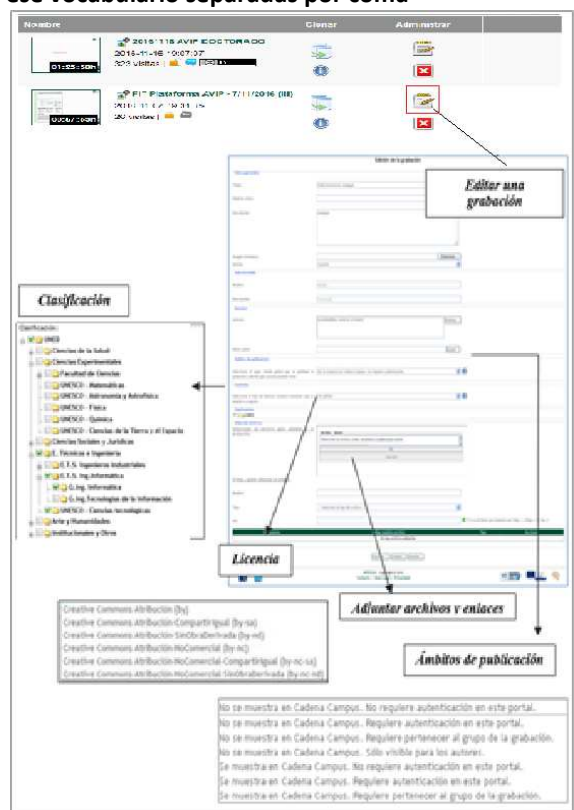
Use vocabulario separadas por coma

| Nombre | Clonar | Administrar |
|---|---|---|
| 2015115 AVIP DOCTORADO 2015-11-16 10:07:37 323 visitas | | |
| FIT Plataforma AVIP - 7/11/2016 (III) 2016-11-12 10:31:15 30 visitas | | |

Editar una grabación

Clasificación

Clasificación
UNED
Ciencias de la Salud
Ciencias Experimentales
Facultad de Ciencias
UNESCO - Matemáticas
UNESCO - Astronomía y Astrofísica
UNESCO - Física
UNESCO - Química
UNESCO - Ciencias de la Tierra y el Espacio
Ciencias Sociales y Jurídicas
E. Técnicas e Ingeniería
E.T.S. Ingenieros Industriales
E.T.S. Ing.Informática
G.Ing. Informática
G.Ing.Tecnologías de la Información
UNESCO - Ciencias tecnológicas
Arte y Humanidades
Instituciones y Otros

Licencia

Adjuntar archivos y enlaces

Ámbitos de publicación

Creative Commons Atribución (by)
Creative Commons Atribución-CompartirIgual (by-sa)
Creative Commons Atribución-SinObraDerivada (by-nd)
Creative Commons Atribución-NoComercial (by-nc)
Creative Commons Atribución-NoComercial-CompartirIgual (by-nc-sa)
Creative Commons Atribución-NoComercial-SinObraDerivada (by-nc-nd)

No se muestra en Cadena Campus. No requiere autenticación en este portal.
No se muestra en Cadena Campus. Requiere autenticación en este portal.
No se muestra en Cadena Campus. Requiere pertenecer al grupo de la grabación.
No se muestra en Cadena Campus. Sólo visible para los autores.
Se muestra en Cadena Campus. No requiere autenticación en este portal.
Se muestra en Cadena Campus. Requiere autenticación en este portal.
Se muestra en Cadena Campus. Requiere pertenecer al grupo de la grabación.